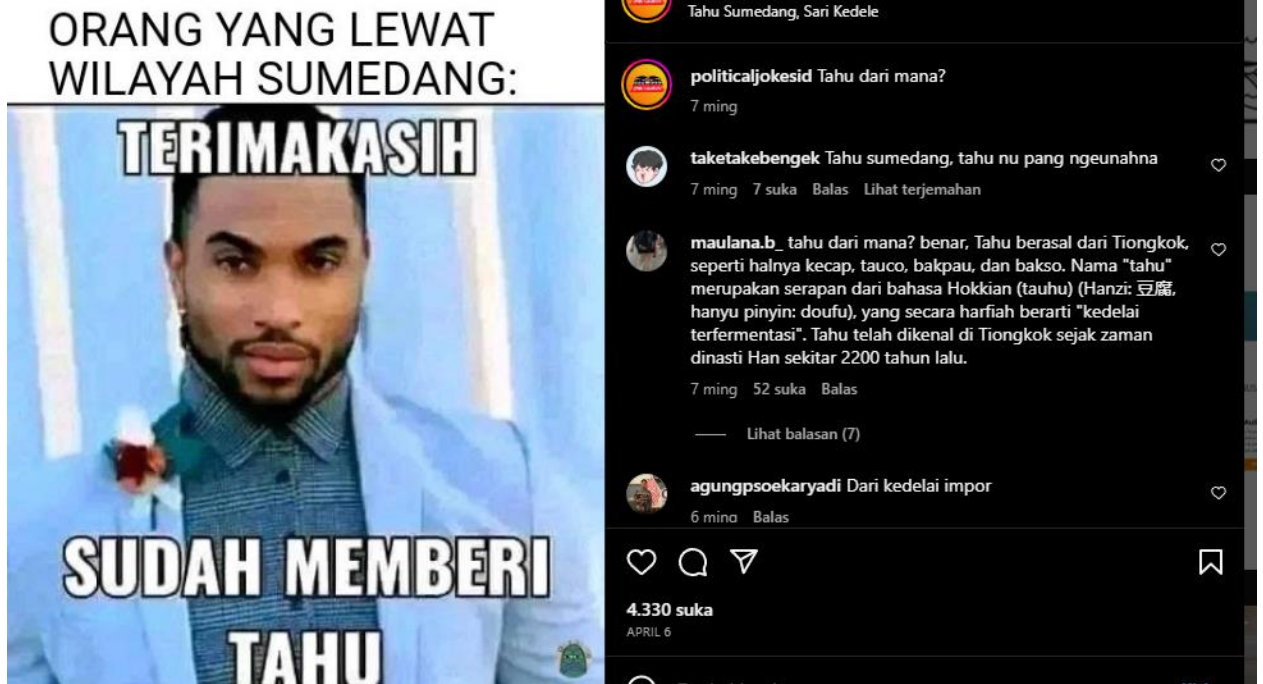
ORANG YANG LEWAT WILAYAH SUMEDANG:

TERIMAKASIH

SUDAH MEMBERI TAHU

Tahu Sumedang, Sari Kedele

politicaljokesid Tahu dari mana?
7 ming

taketakebengek Tahu sumedang, tahu nu pang ngeunahna
7 ming 7 suka Balas Lihat terjemahan

maulana.b_ tahu dari mana? benar, Tahu berasal dari Tiongkok, seperti halnya kecap, tauco, bakpau, dan bakso. Nama "tahu" merupakan serapan dari bahasa Hokkian (tauhu) (Hanzi: 豆腐, hanyu pinyin: doufu), yang secara harfiah berarti "kedelai terfermentasi". Tahu telah dikenal di Tiongkok sejak zaman dinasti Han sekitar 2200 tahun lalu.
7 ming 52 suka Balas

Lihat balasan (7)

agungpsoekaryadi Dari kedelai impor
6 ming Balas

4.330 suka
APRIL 6